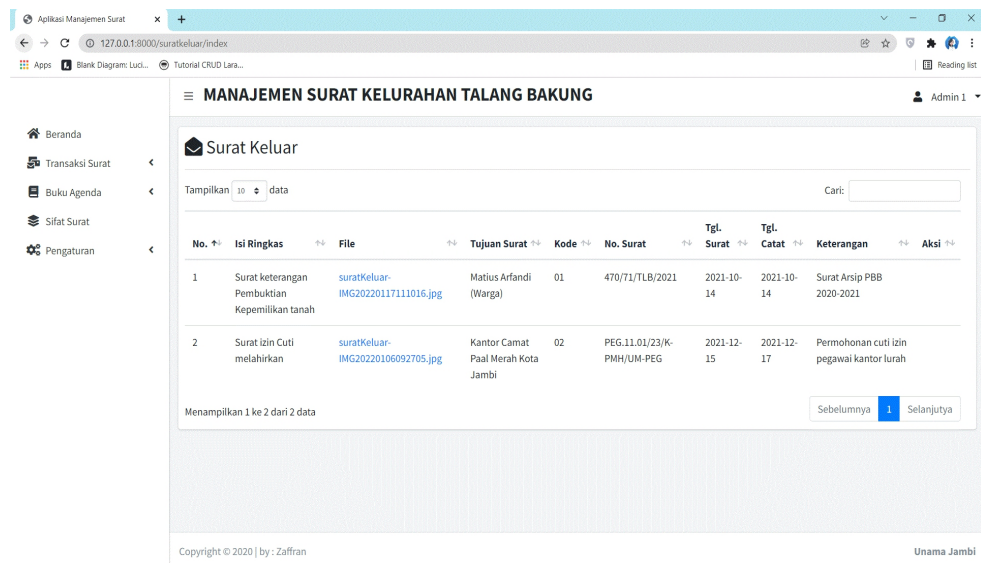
Aplikasi Manajemen Surat ×
127.0.0.1:8000/suratkeluar/index
Apps Blank Diagram: Luci... Tutorial CRUD Lara...
Reading list

≡ MANAJEMEN SURAT KELURAHAN TALANG BAKUNG
Admin 1

Beranda
Transaksi Surat
Buku Agenda
Sifat Surat
Pengaturan

Surat Keluar

Tampilkan 10 data
Cari:

| No. | Isi Ringkas | File | Tujuan Surat | Kode | No. Surat | Tgl. Surat | Tgl. Catat | Keterangan | Aksi |
|---|---|---|---|---|---|---|---|---|---|
| 1 | Surat keterangan Pembuktian Kepemilikan tanah | suratKeluar-IMG20220117111016.jpg | Matius Arfandi (Warga) | 01 | 470/71/TLB/2021 | 2021-10-14 | 2021-10-14 | Surat Arsip PBB 2020-2021 | |
| 2 | Surat izin Cuti melahirkan | suratKeluar-IMG20220106092705.jpg | Kantor Camat Paal Merah Kota Jambi | 02 | PEG.11.01/23/K-PMH/UM-PEG | 2021-12-15 | 2021-12-17 | Permohonan cuti izin pegawai kantor lurah | |

Menampilkan 1 ke 2 dari 2 data
Sebelumnya 1 Selanjutya

Copyright © 2020 | by : Zaffran
Unama Jambi